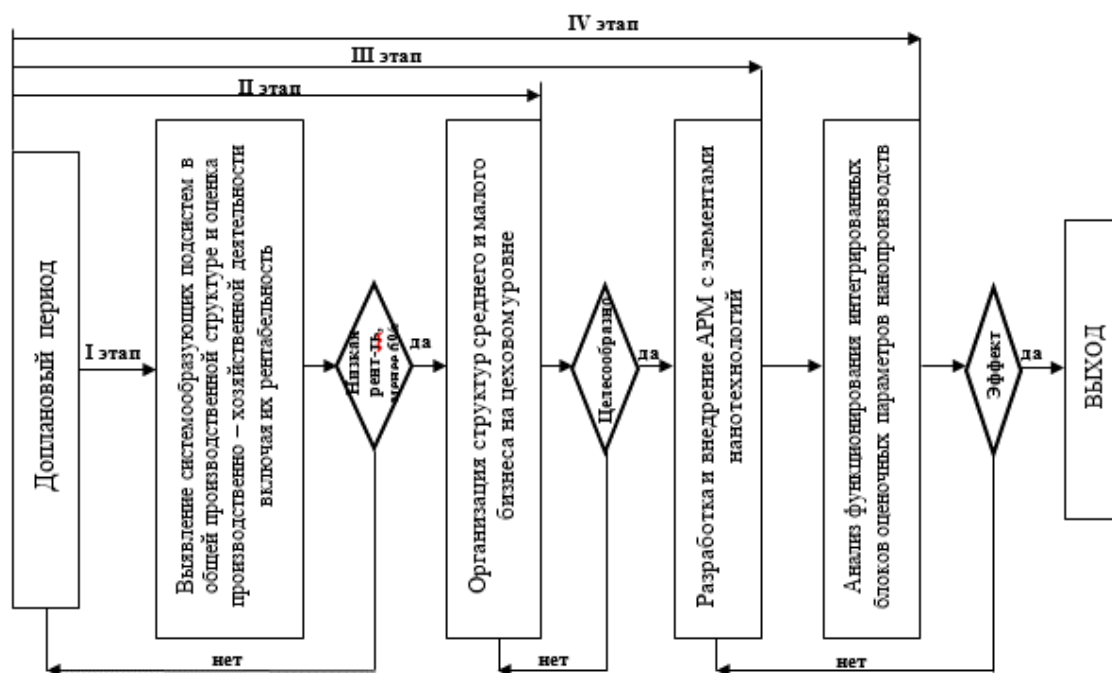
IV этап

III этап

II этап

Доплановый период

I этап

Выявление системообразующих подсистем в общей производственной структуре и оценка производственно – хозяйственной деятельности включая их рентабельность

Низкая рент-ть, менее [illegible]

да

Организация структур среднего и малого бизнеса на цеховом уровне

Целесообразно

да

Разработка и внедрение АРМ с элементами нанотехнологий

Анализ функционирования интегрированных блоков оценочных параметров нанопроизводств

Эффект

да

ВЫХОД

нет

нет

нет